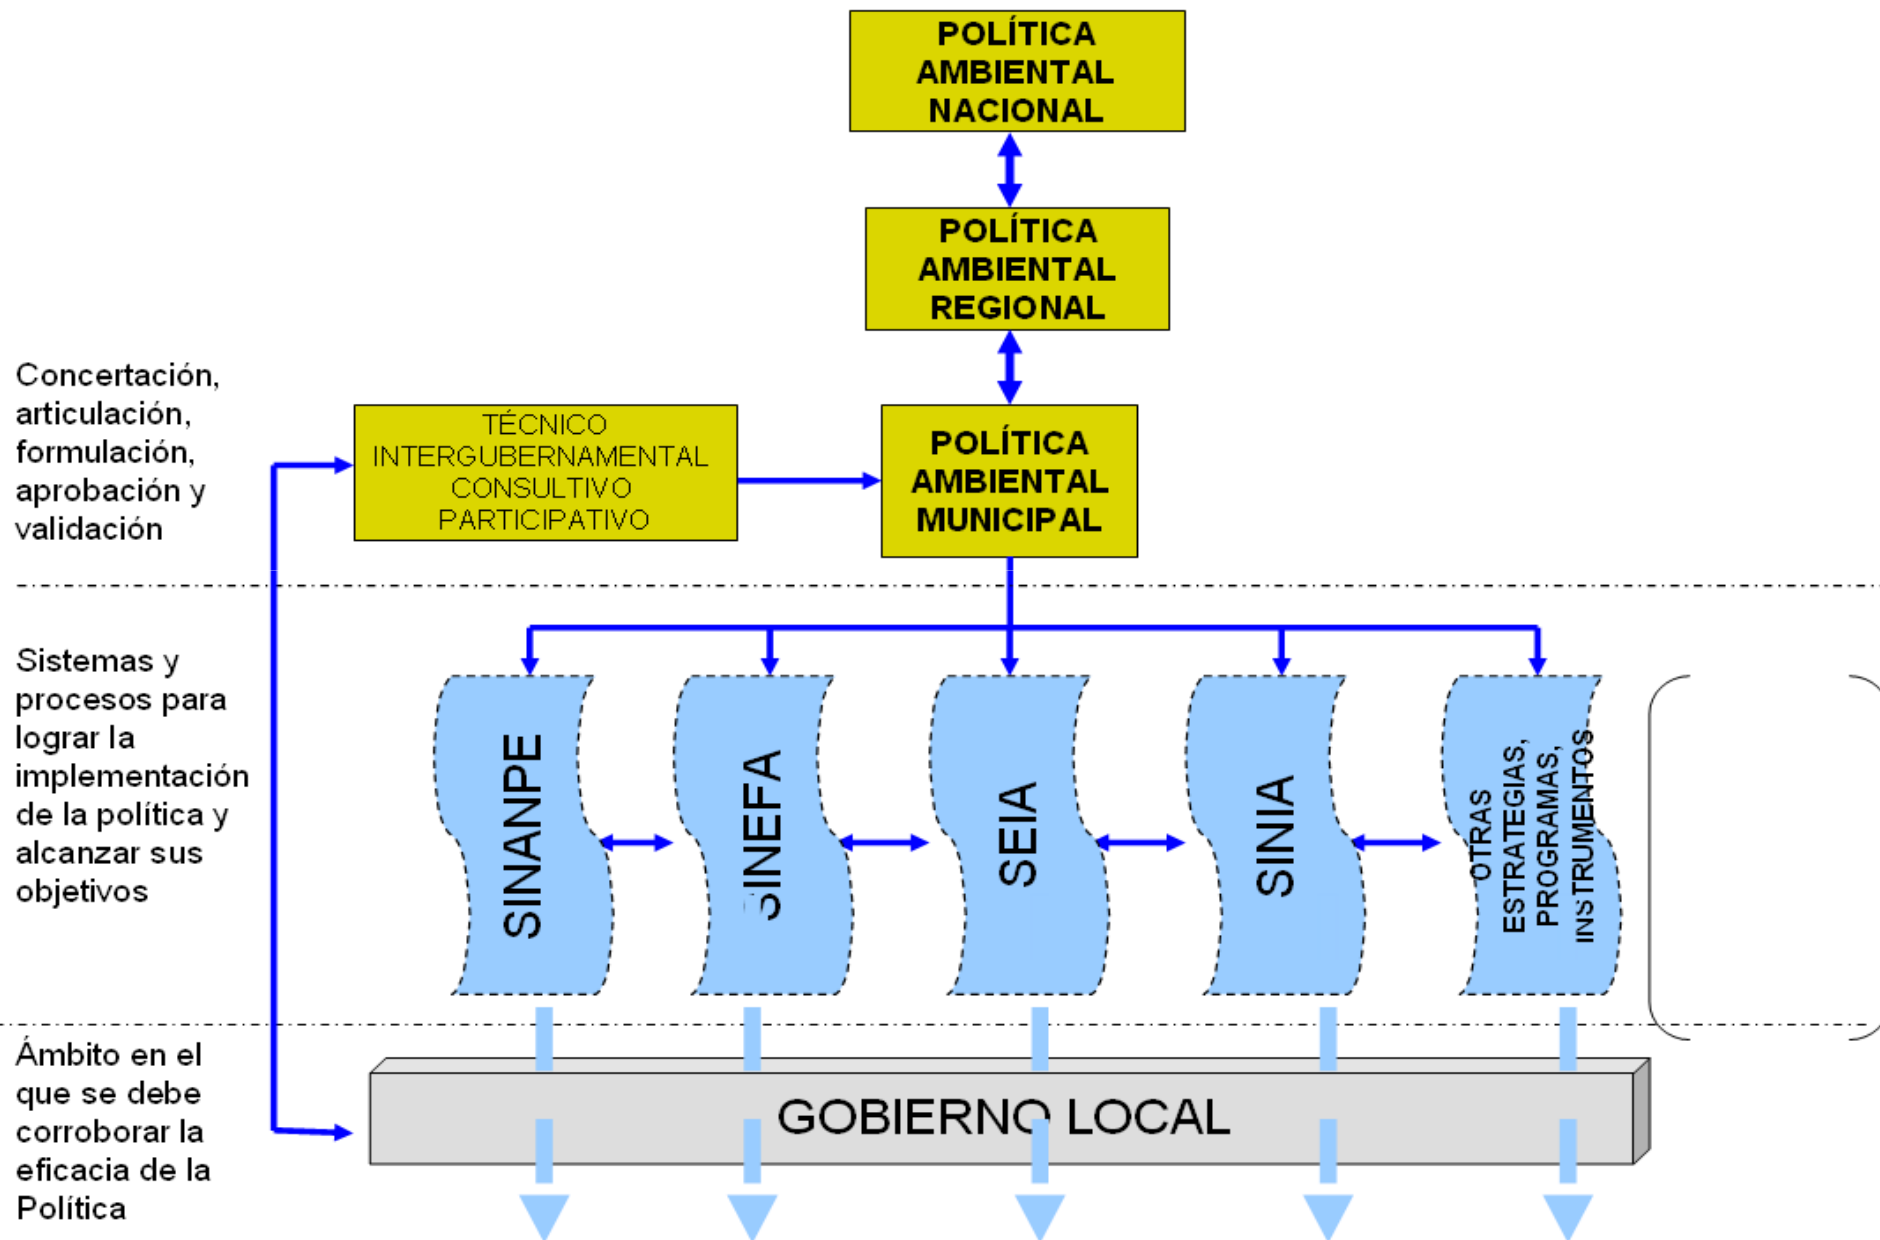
POLÍTICA AMBIENTAL NACIONAL

POLÍTICA AMBIENTAL REGIONAL

Concertación, articulación, formulación, aprobación y validación

TÉCNICO INTERGUBERNAMENTAL CONSULTIVO PARTICIPATIVO

POLÍTICA AMBIENTAL MUNICIPAL

Sistemas y procesos para lograr la implementación de la política y alcanzar sus objetivos

SINANPE

SINEFA

SEIA

SINIA

OTRAS ESTRATEGIAS, PROGRAMAS, INSTRUMENTOS

Ámbito en el que se debe corroborar la eficacia de la Política

GOBIERNO LOCAL